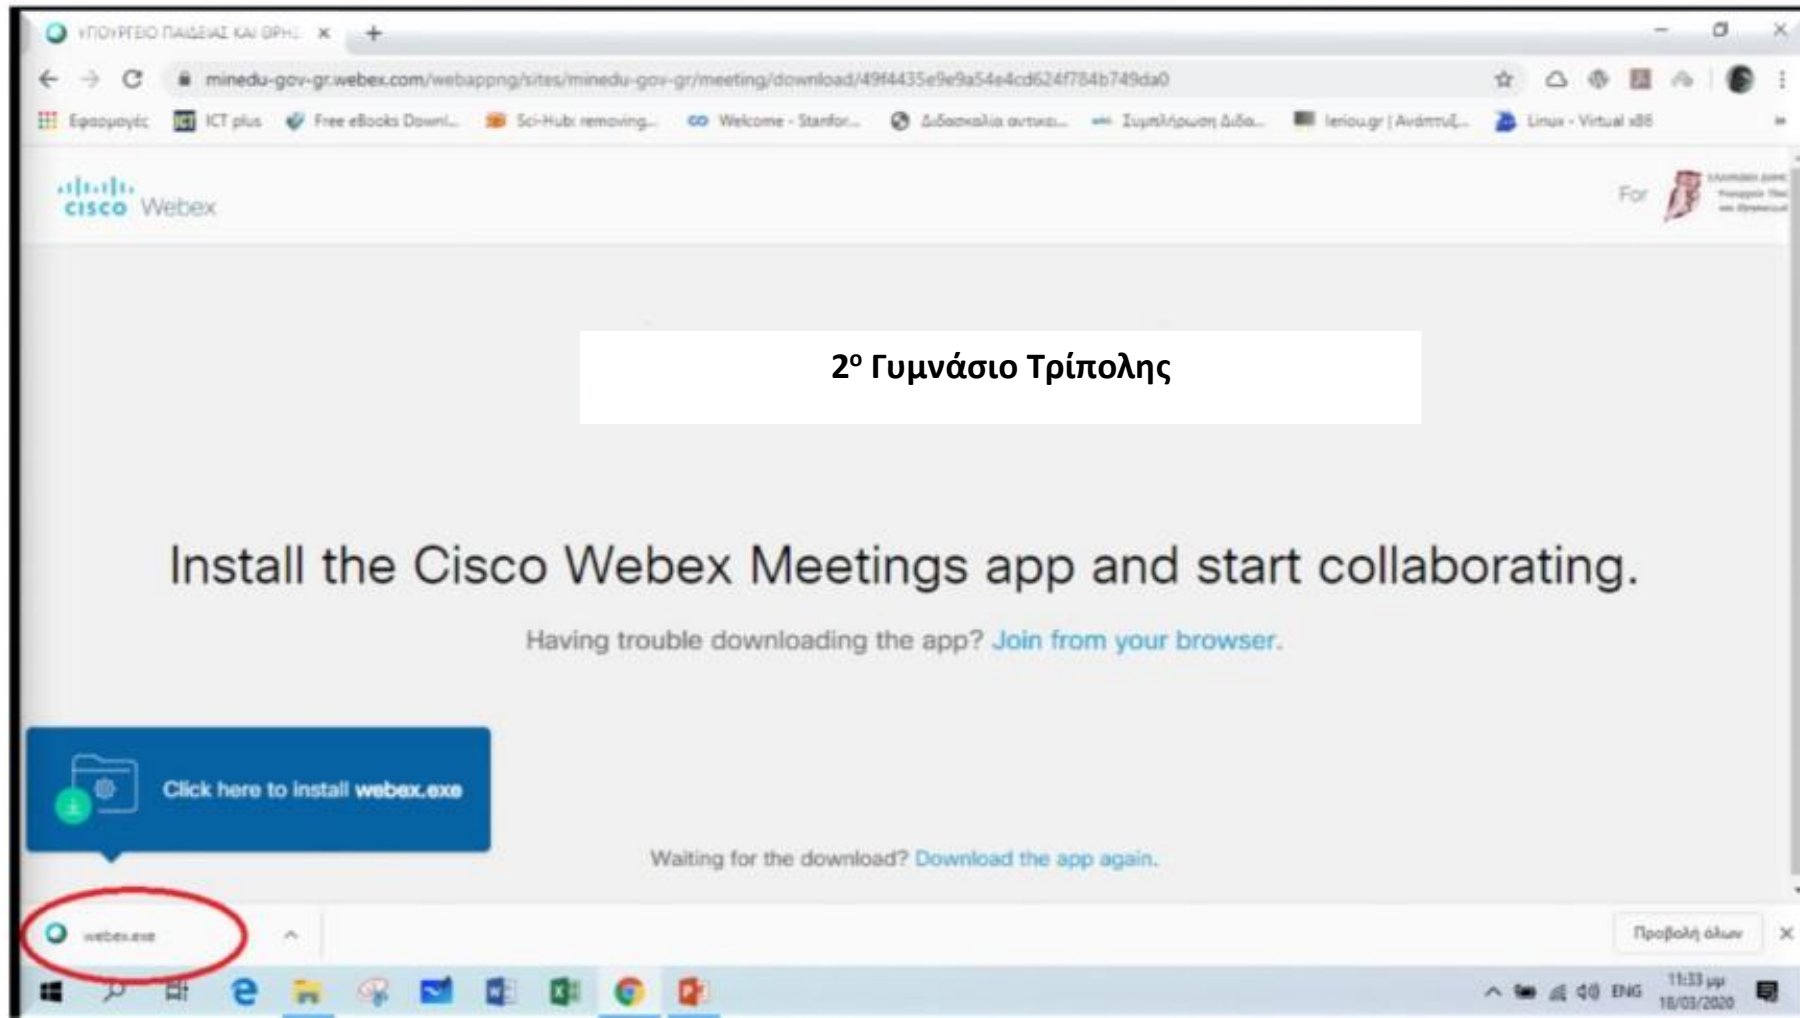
ΥΠΟΥΡΓΕΙΟ ΠΑΙΔΕΙΑΣ ΚΑΙ ΘΡΗΣ ×

minedu-gov-gr.webex.com/webappng/sites/minedu-gov-gr/meeting/download/49f4435e9e9a54e4cd624f784b749da0

Εφαρμογές ICT plus Free eBooks Downl... Sci-Hub: removing... Welcome - Stanfor... Διδασκαλία αντικει... Συμπλήρωση Διδα... leriou.gr | Ανάπτυξ... Linux - Virtual x86

cisco Webex

For

2ο Γυμνάσιο Τρίπολης

Install the Cisco Webex Meetings app and start collaborating.

Having trouble downloading the app? Join from your browser.

Click here to install webex.exe

Waiting for the download? Download the app again.

webex.exe

Προβολή όλων

ENG 11:33 μμ 18/03/2020